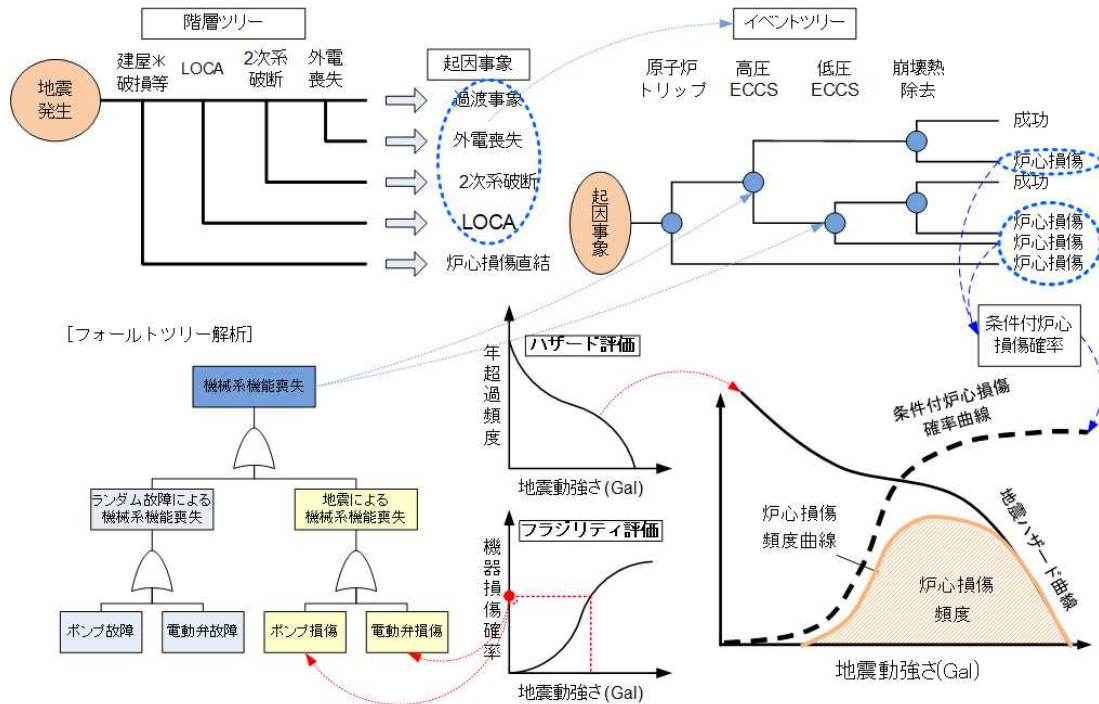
階層ツリー

地震発生

建屋※破損等

LOCA

2次系破断

外電喪失

起因事象

過渡事象

外電喪失

2次系破断

LOCA

炉心損傷直結

イベントツリー

原子炉トリップ

高圧ECCS

低圧ECCS

崩壊熱除去

起因事象

成功

炉心損傷

成功

炉心損傷

炉心損傷

炉心損傷

条件付炉心損傷確率

[フォールトツリー解析]

機械系機能喪失

ランダム故障による機械系機能喪失

地震による機械系機能喪失

ポンプ故障

電動弁故障

ポンプ損傷

電動弁損傷

ハザード評価

年超過頻度

地震動強さ(Gal)

フラジリティ評価

機器損傷確率

地震動強さ(Gal)

条件付炉心損傷確率曲線

地震ハザード曲線

炉心損傷頻度曲線

炉心損傷頻度

地震動強さ(Gal)